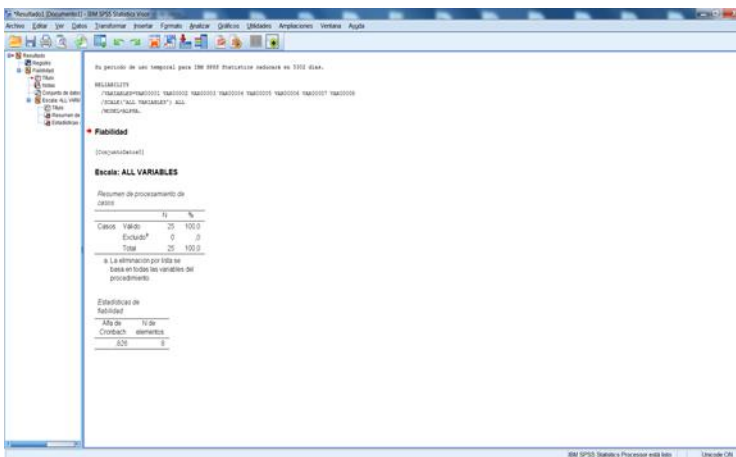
*Resultado1 [Documento1] - IBM SPSS Statistics Visor

Archivo Editar Ver Datos Transformar Insertar Formato Analizar Gráficos Utilidades Ampliaciones Ventana Ayuda

Resultado
Registro
Fiabilidad
Título
Notas
Conjunto de datos
Escala: ALL VARIA
Título
Resumen de
Estadísticas

Su periodo de uso temporal para IBM SPSS Statistics caducará en 5302 días.

RELIABILITY
/VARIABLES=VAR00001 VAR00002 VAR00003 VAR00004 VAR00005 VAR00006 VAR00007 VAR00008
/SCALE('ALL VARIABLES') ALL
/MODEL=ALPHA.

Fiabilidad

[ConjuntoDatos0]

Escala: ALL VARIABLES

Resumen de procesamiento de casos

| | | N | % |
|---|---|---|---|
| Casos | Válido | 25 | 100,0 |
| | Excluido$^a$ | 0 | ,0 |
| | Total | 25 | 100,0 |

a. La eliminación por lista se basa en todas las variables del procedimiento.

Estadísticas de fiabilidad

| Alfa de Cronbach | N de elementos |
|---|---|
| ,826 | 8 |

IBM SPSS Statistics Processor está listo Unicode:ON